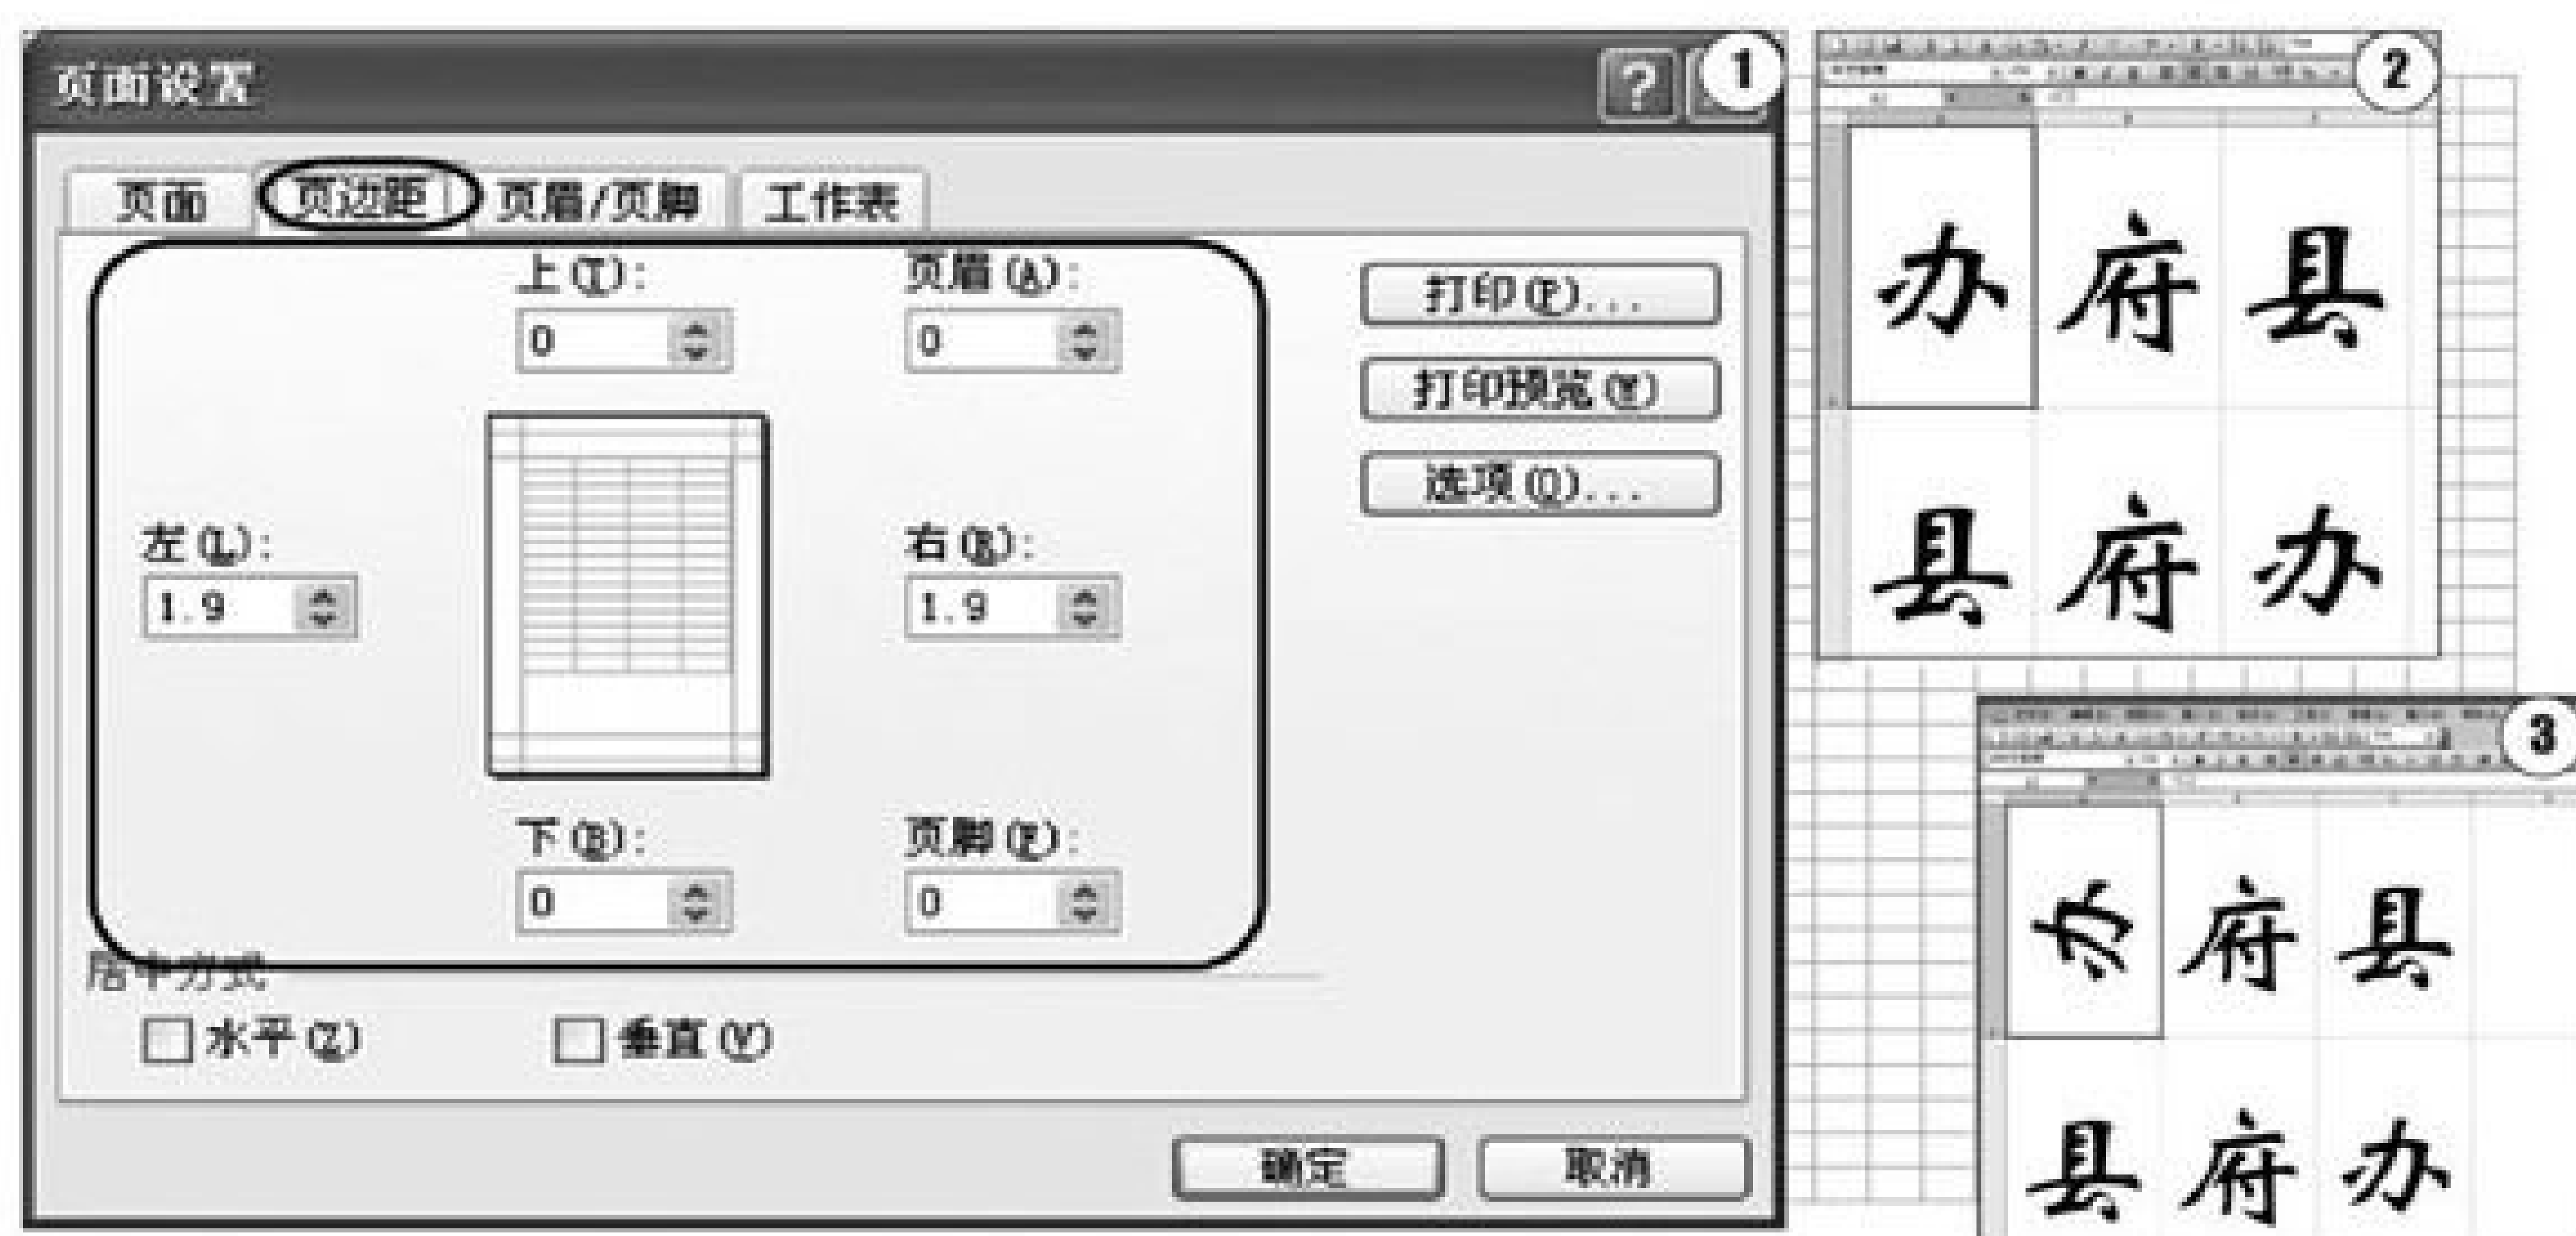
页面设置

?

1

页面 页边距 页眉/页脚 工作表

上(T):
0

页眉(A):
0

打印(P)...

打印预览(W)

选项(O)...

左(L):
1.9

右(R):
1.9

下(B):
0

页脚(F):
0

居中方式

水平(Z)

垂直(V)

确定 取消

2

办 府 县
县 府 办

3

办 府 县
县 府 办